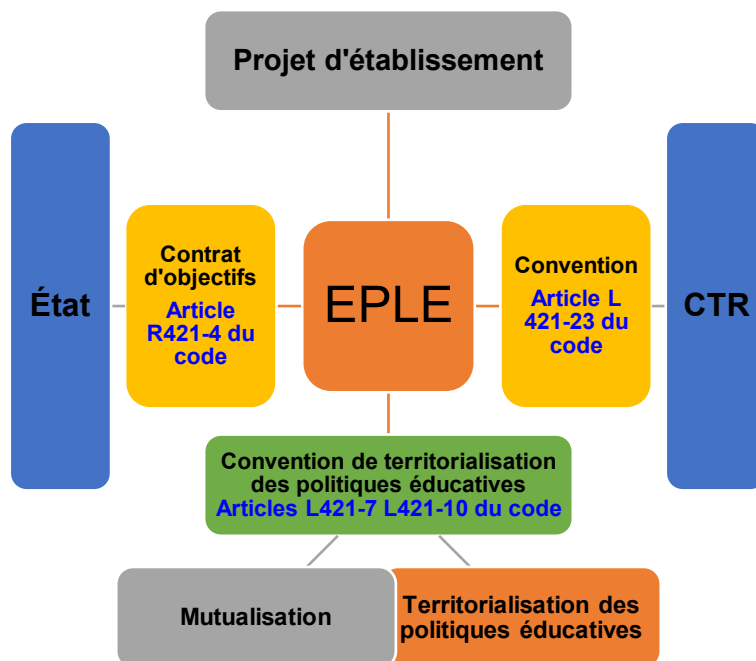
Projet d'établissement

État

Contrat d'objectifs
Article R421-4 du code

EPLE

Convention
Article L 421-23 du code

CTR

Convention de territorialisation des politiques éducatives
Articles L421-7 L421-10 du code

Mutualisation

Territorialisation des politiques éducatives